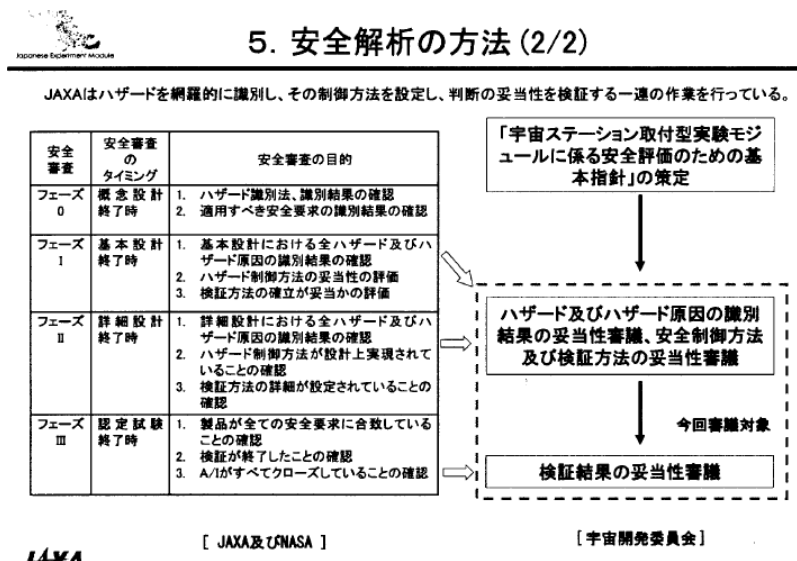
Japanese Experiment Module

5. 安全解析の方法 (2/2)

JAXAはハザードを網羅的に識別し、その制御方法を設定し、判断の妥当性を検証する一連の作業を行っている。

| 安全審査 | 安全審査のタイミング | 安全審査の目的 |
|---|---|---|
| フェーズ0 | 概念設計終了時 | 1. ハザード識別法、識別結果の確認 2. 適用すべき安全要求の識別結果の確認 |
| フェーズI | 基本設計終了時 | 1. 基本設計における全ハザード及びハザード原因の識別結果の確認 2. ハザード制御方法の妥当性の評価 3. 検証方法の確立が妥当かの評価 |
| フェーズII | 詳細設計終了時 | 1. 詳細設計における全ハザード及びハザード原因の識別結果の確認 2. ハザード制御方法が設計上実現されていることの確認 3. 検証方法の詳細が設定されていることの確認 |
| フェーズIII | 認定試験終了時 | 1. 製品が全ての安全要求に合致していることの確認 2. 検証が終了したことの確認 3. A/Iがすべてクローズしていることの確認 |

「宇宙ステーション取付型実験モジュールに係る安全評価のための基本指針」の策定

ハザード及びハザード原因の識別結果の妥当性審議、安全制御方法及び検証方法の妥当性審議

今回審議対象

検証結果の妥当性審議

[ JAXA及びNASA ]

[宇宙開発委員会]

JAXA